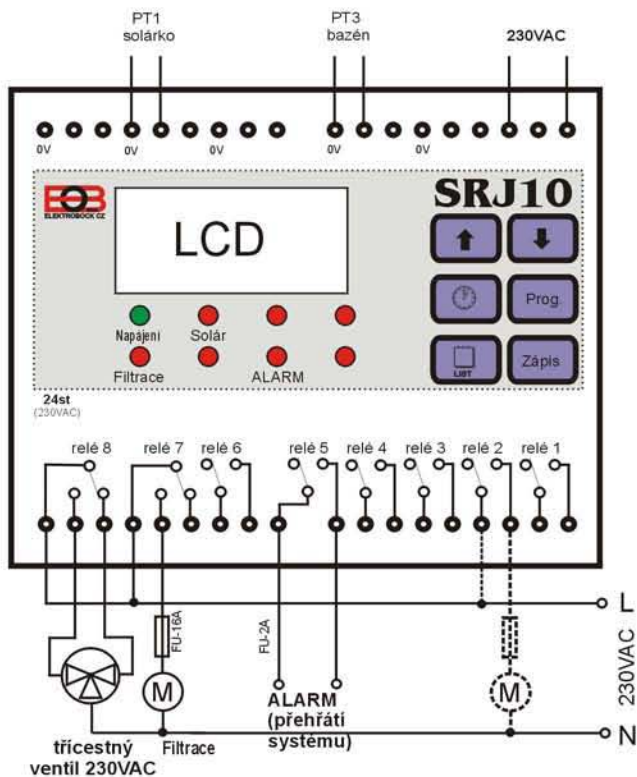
PT1
solárko

PT3
bazén

230VAC

0V 0V 0V 0V 0V

ELEKTROBOCK CZ

SRJ10

LCD

Prog.

LIST

Zápis

Napájení Solár

Filtrace ALARM

24st
(230VAC)

relé 8 relé 7 relé 6 relé 5 relé 4 relé 3 relé 2 relé 1

FU-16A

FU-2A

M

M

L

230VAC

N

ALARM
(přehřátí
systému)

třícestný
ventil 230VAC

Filtrace